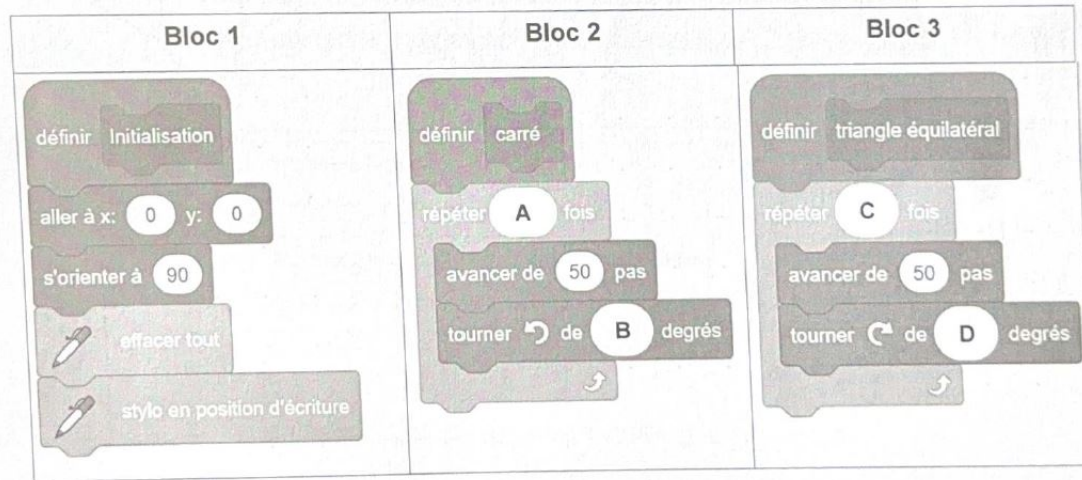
| Bloc 1 | Bloc 2 | Bloc 3 |
|---|---|---|
| définir Initialisation<br>aller à x: 0 y: 0<br>s'orienter à 90<br>effacer tout<br>stylo en position d'écriture | définir carré<br>répéter A fois<br>avancer de 50 pas<br>tourner ↺ de B degrés | définir triangle équilatéral<br>répéter C fois<br>avancer de 50 pas<br>tourner ↻ de D degrés |